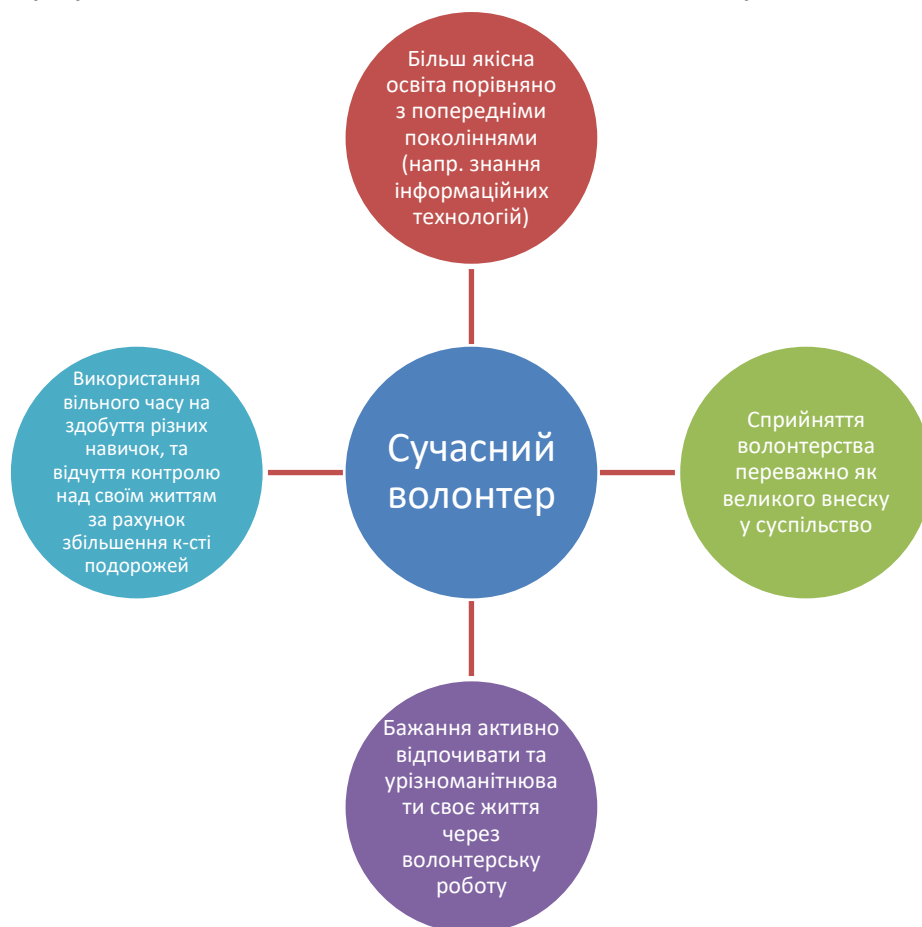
Більш якісна освіта порівняно з попередніми поколіннями (напр. знання інформаційних технологій)

Використання вільного часу на здобуття різних навичок, та відчуття контролю над своїм життям за рахунок збільшення к-сті подорожей

Сучасний волонтер

Сприйняття волонтерства переважно як великого внеску у суспільство

Бажання активно відпочивати та урізноманітнювати своє життя через волонтерську роботу